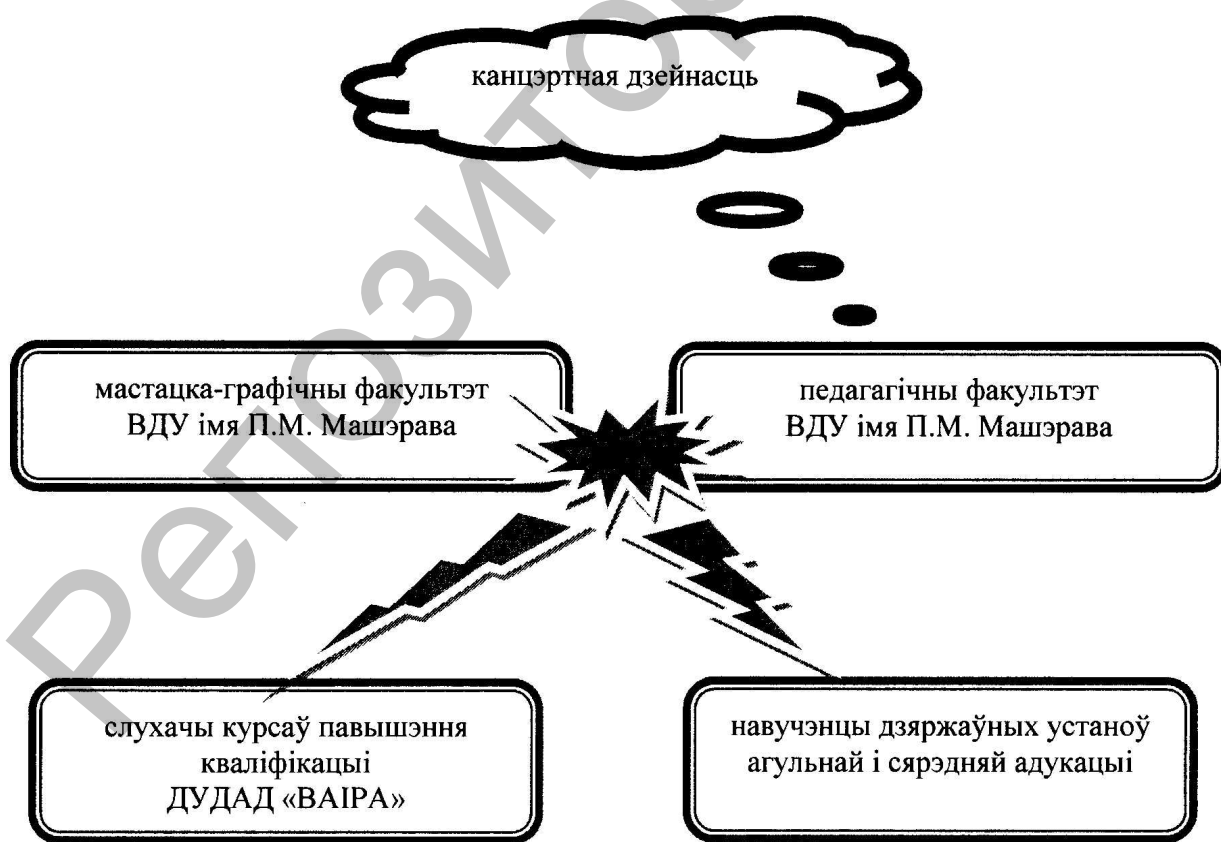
канцэртная дзейнасць

мастацка-графічны факультэт ВДУ імя П.М. Машэрава

педагагічны факультэт ВДУ імя П.М. Машэрава

слухачы курсаў павышэння кваліфікацыі ДУДАД «ВАІРА»

навучэнцы дзяржаўных устаноў агульнай і сярэдняй адукацыі

Репозиторий